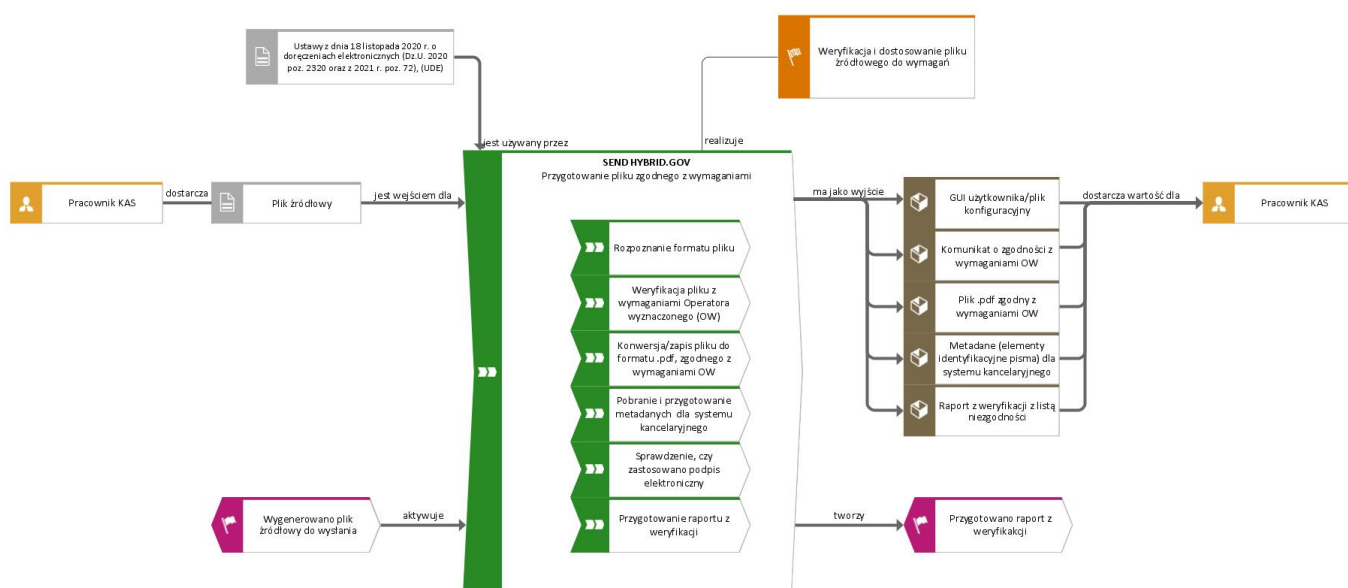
Ustawy z dnia 18 listopada 2020 r. o doręczeniach elektronicznych (Dz.U. 2020 poz. 2320 oraz z 2021 r. poz. 72), (UDE)

Weryfikacja i dostosowanie pliku źródłowego do wymagań

jest używany przez

realizuje

SEND HYBRID.GOV
Przygotowanie pliku zgodnego z wymaganiami

Pracownik KAS

dostarcza

Plik źródłowy

jest wejściem dla

Rozpoznanie formatu pliku

Weryfikacja pliku z wymaganiami Operatora wyznaczonego (OW)

Konwersja/zapis pliku do formatu .pdf, zgodnego z wymaganiami OW

Pobranie i przygotowanie metadanych dla systemu kancelaryjnego

Sprawdzenie, czy zastosowano podpis elektroniczny

Przygotowanie raportu z weryfikacji

ma jako wyjście

GUI użytkownika/plik konfiguracyjny

Komunikat o zgodności z wymaganiami OW

Plik .pdf zgodny z wymaganiami OW

Metadane (elementy identyfikacyjne pisma) dla systemu kancelaryjnego

Raport z weryfikacji z listą niezgodności

dostarcza wartość dla

Pracownik KAS

Wygenerowano plik źródłowy do wysłania

aktywuje

tworzy

Przygotowano raport z weryfikacji